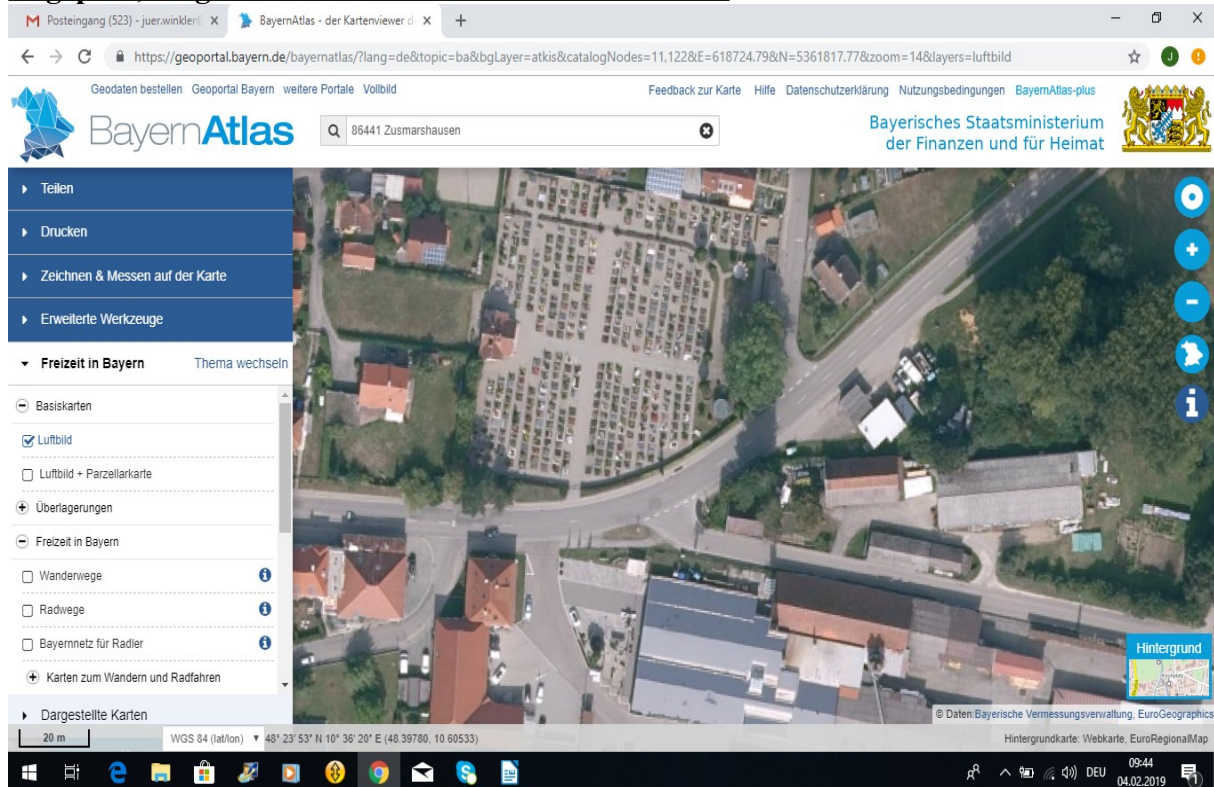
Posteingang (523) - juer.winkler
BayernAtlas - der Kartenviewer d
https://geoportal.bayern.de/bayernatlas/?lang=de&topic=ba&bgLayer=atkis&catalogNodes=11,122&E=618724.79&N=5361817.77&zoom=14&layers=luftbild

Geodaten bestellen Geoportal Bayern weitere Portale Vollbild
Feedback zur Karte Hilfe Datenschutzerklärung Nutzungsbedingungen BayernAtlas-plus

BayernAtlas
86441 Zusmarshausen
Bayerisches Staatsministerium der Finanzen und für Heimat

Teilen
Drucken
Zeichnen & Messen auf der Karte
Erweiterte Werkzeuge
Freizeit in Bayern Thema wechseln
Basiskarten
Luftbild
Luftbild + Parzellarkarte
Überlagerungen
Freizeit in Bayern
Wanderwege
Radwege
Bayernnetz für Radler
Karten zum Wandern und Radfahren
Dargestellte Karten

Hintergrund
© Daten: Bayerische Vermessungsverwaltung, EuroGeographics
20 m
WGS 84 (lat/lon) 48° 23' 53" N 10° 36' 20" E (48.39780, 10.60533)
Hintergrundkarte: Webkarte, EuroRegionalMap
DEU 09:44 04.02.2019